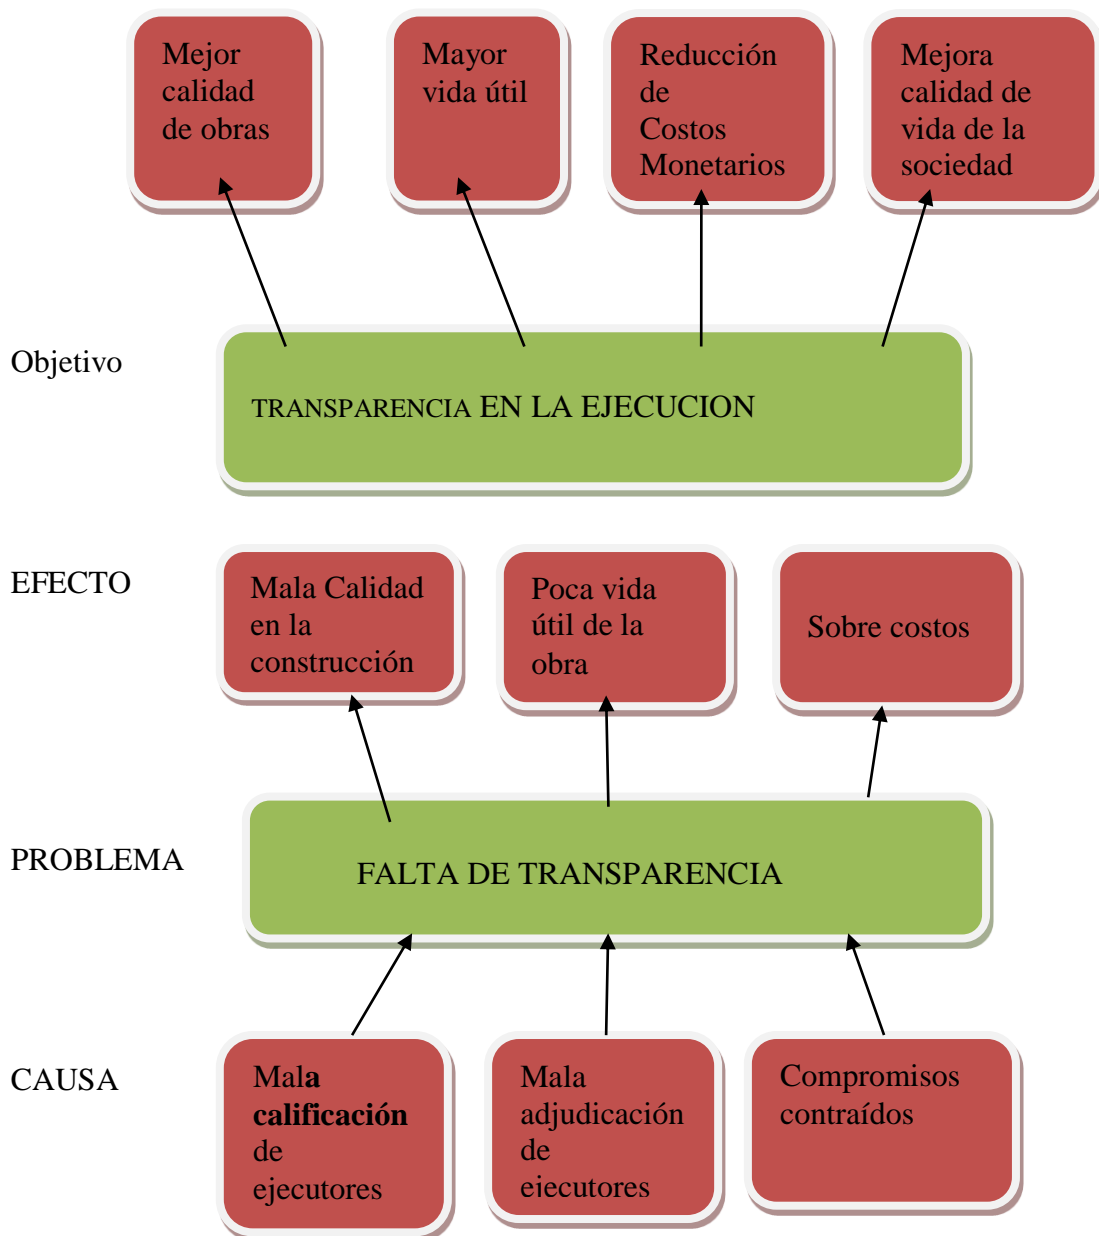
Mejor calidad de obras

Mayor vida útil

Reducción de Costos Monetarios

Mejora calidad de vida de la sociedad

Objetivo

TRANSPARENCIA EN LA EJECUCION

EFECTO

Mala Calidad en la construcción

Poca vida útil de la obra

Sobre costos

PROBLEMA

FALTA DE TRANSPARENCIA

CAUSA

Mala **calificación** de ejecutores

Mala adjudicación de ejecutores

Compromisos contraídos